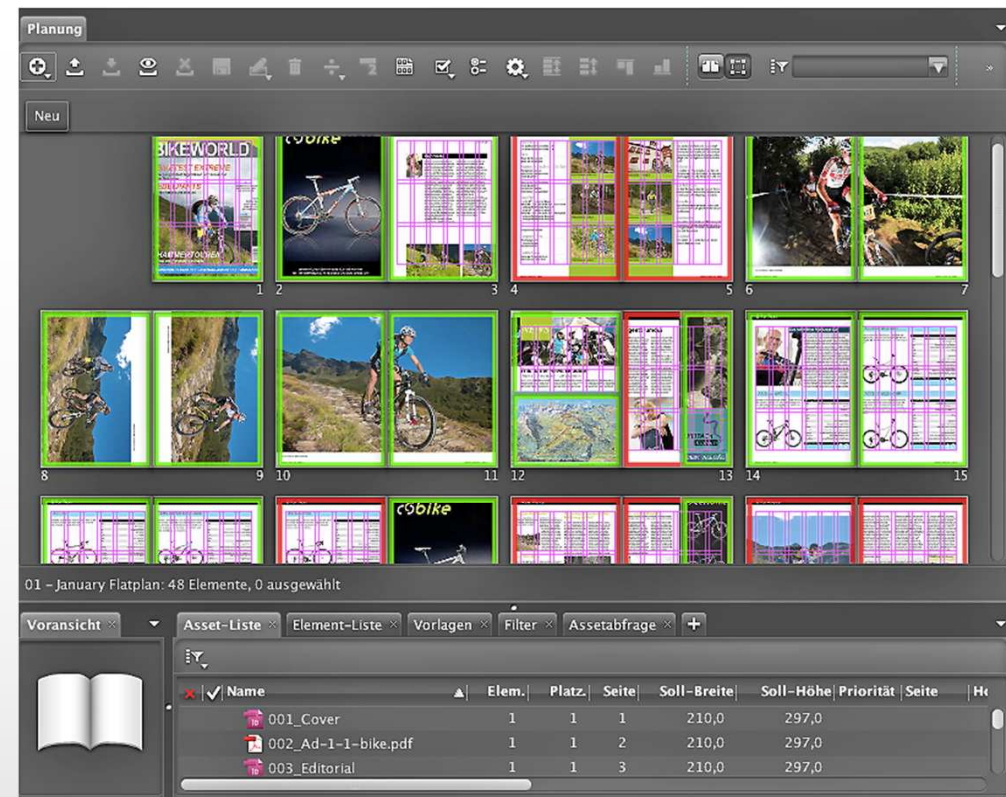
Planung

Neu

BIKEWORLD

1 2 3 4 5 6 7

8 9 10 11 12 13 14 15

bike

01 – January Flatplan: 48 Elemente, 0 ausgewählt

Voransicht ×

Asset-Liste × Element-Liste × Vorlagen × Filter × Assetabfrage × +

| Name | Elem. | Platz. | Seite | Soll-Breite | Soll-Höhe | Priorität | Seite | H |
|---|---|---|---|---|---|---|---|---|
| 001_Cover | 1 | 1 | 1 | 210,0 | 297,0 | | | |
| 002_Ad-1-1-bike.pdf | 1 | 1 | 2 | 210,0 | 297,0 | | | |
| 003_Editorial | 1 | 1 | 3 | 210,0 | 297,0 | | | |